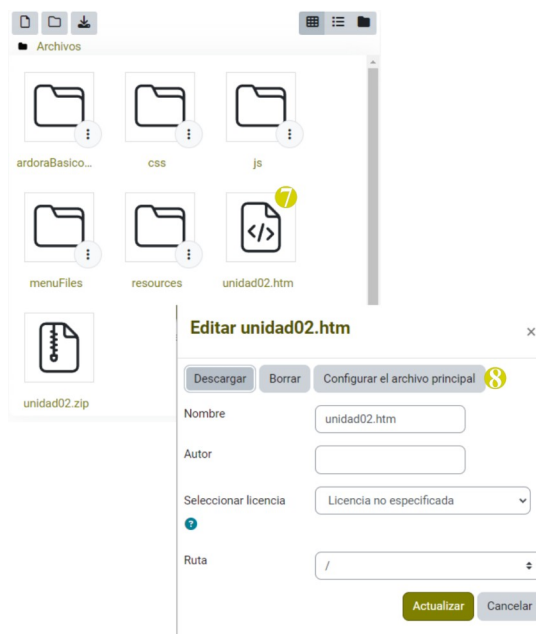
Archivos

ardoraBasico...

css

js

menuFiles

resources

7

unidad02.htm

unidad02.zip

Editar unidad02.htm

×

Descargar

Borrar

Configurar el archivo principal

8

Nombre

unidad02.htm

Autor

Seleccionar licencia

Licencia no especificada

Ruta

/

Actualizar

Cancelar